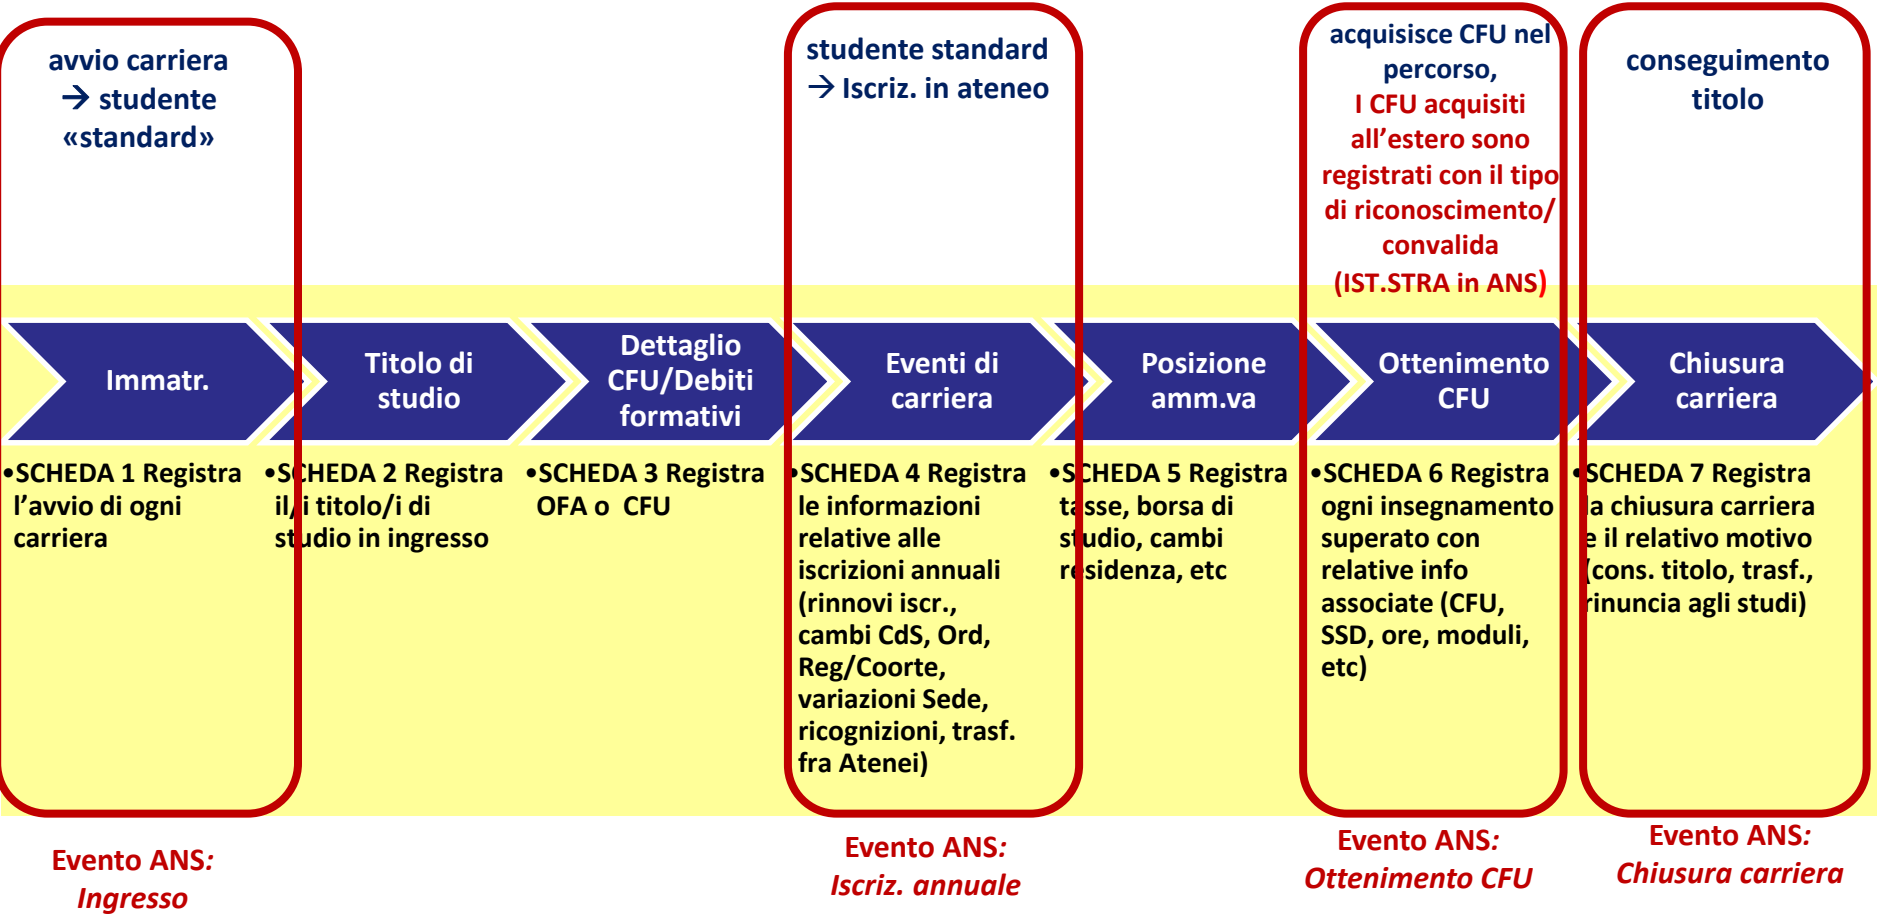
avvio carriera → studente «standard»

studente standard → Iscriz. in ateneo

acquisisce CFU nel percorso, I CFU acquisiti all'estero sono registrati con il tipo di riconoscimento/ convalida (IST.STRA in ANS)

conseguimento titolo

Immatr.

Titolo di studio

Dettaglio CFU/Debiti formativi

Eventi di carriera

Posizione amm.va

Ottenimento CFU

Chiusura carriera

•SCHEDA 1 Registra l'avvio di ogni carriera

•SCHEDA 2 Registra il/i titolo/i di studio in ingresso

•SCHEDA 3 Registra OFA o CFU

•SCHEDA 4 Registra le informazioni relative alle iscrizioni annuali (rinnovi iscr., cambi CdS, Ord, Reg/Coorte, variazioni Sede, ricognizioni, trasf. fra Atenei)

•SCHEDA 5 Registra tasse, borsa di studio, cambi residenza, etc

•SCHEDA 6 Registra ogni insegnamento superato con relative info associate (CFU, SSD, ore, moduli, etc)

•SCHEDA 7 Registra la chiusura carriera e il relativo motivo (cons. titolo, trasf., rinuncia agli studi)

Evento ANS: Ingresso

Evento ANS: Iscriz. annuale

Evento ANS: Ottenimento CFU

Evento ANS: Chiusura carriera